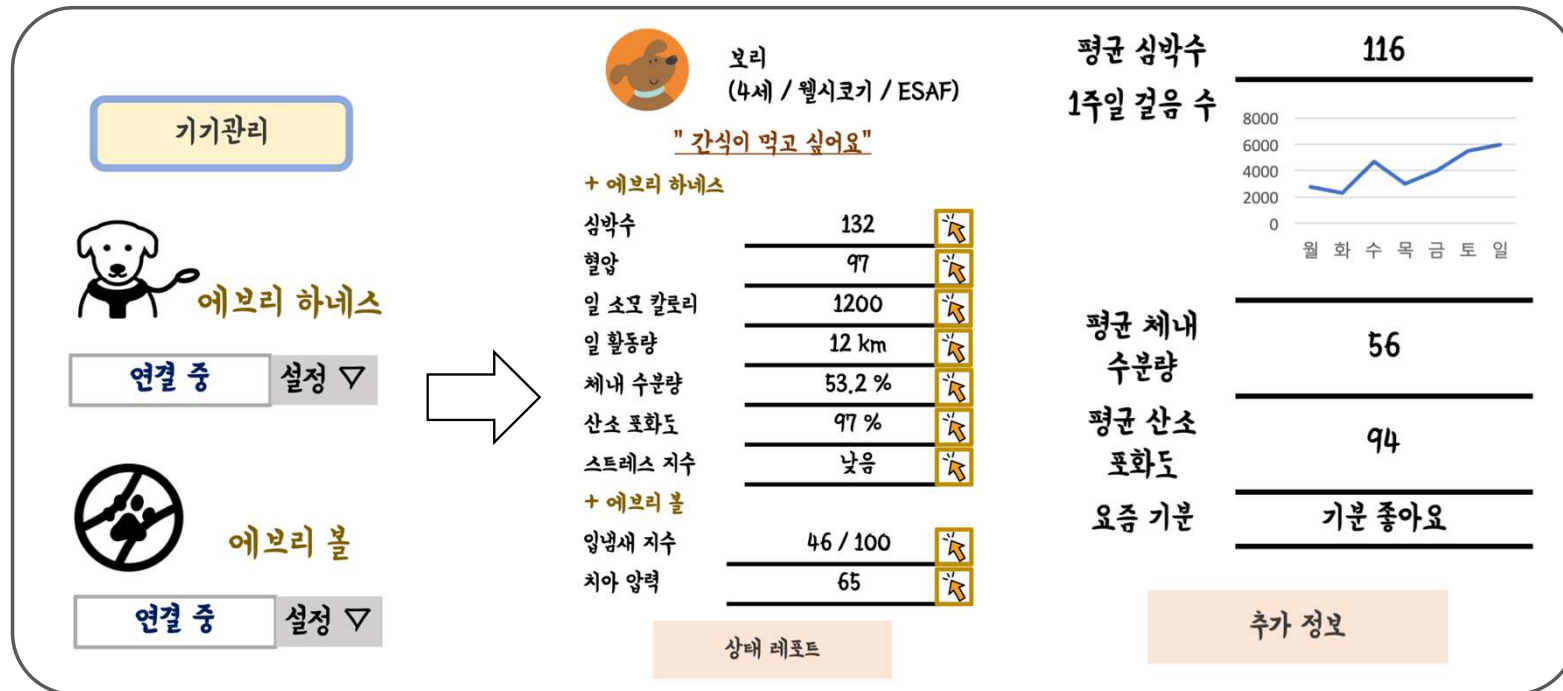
기기관리

에브리 하네스

연결 중 설정 ▽

에브리 볼

연결 중 설정 ▽

보리
(4세 / 웰시코기 / ESAF)

" 간식이 먹고 싶어요"

+ 에브리 하네스

| | |
|---|---|
| 심박수 | 132 |
| 혈압 | 97 |
| 일 소모 칼로리 | 1200 |
| 일 활동량 | 12 km |
| 체내 수분량 | 53.2 % |
| 산소 포화도 | 97 % |
| 스트레스 지수 | 낮음 |

+ 에브리 볼

| | |
|---|---|
| 입냄새 지수 | 46 / 100 |
| 치아 압력 | 65 |

상태 레포트

| | |
|---|---|
| 평균 심박수 | 116 |
| 1주일 걸음 수 | |

8000
6000
4000
2000
0
월 화 수 목 금 토 일

| | |
|---|---|
| 평균 체내 수분량 | 56 |
| 평균 산소 포화도 | 94 |
| 요즘 기분 | 기분 좋아요 |

추가 정보